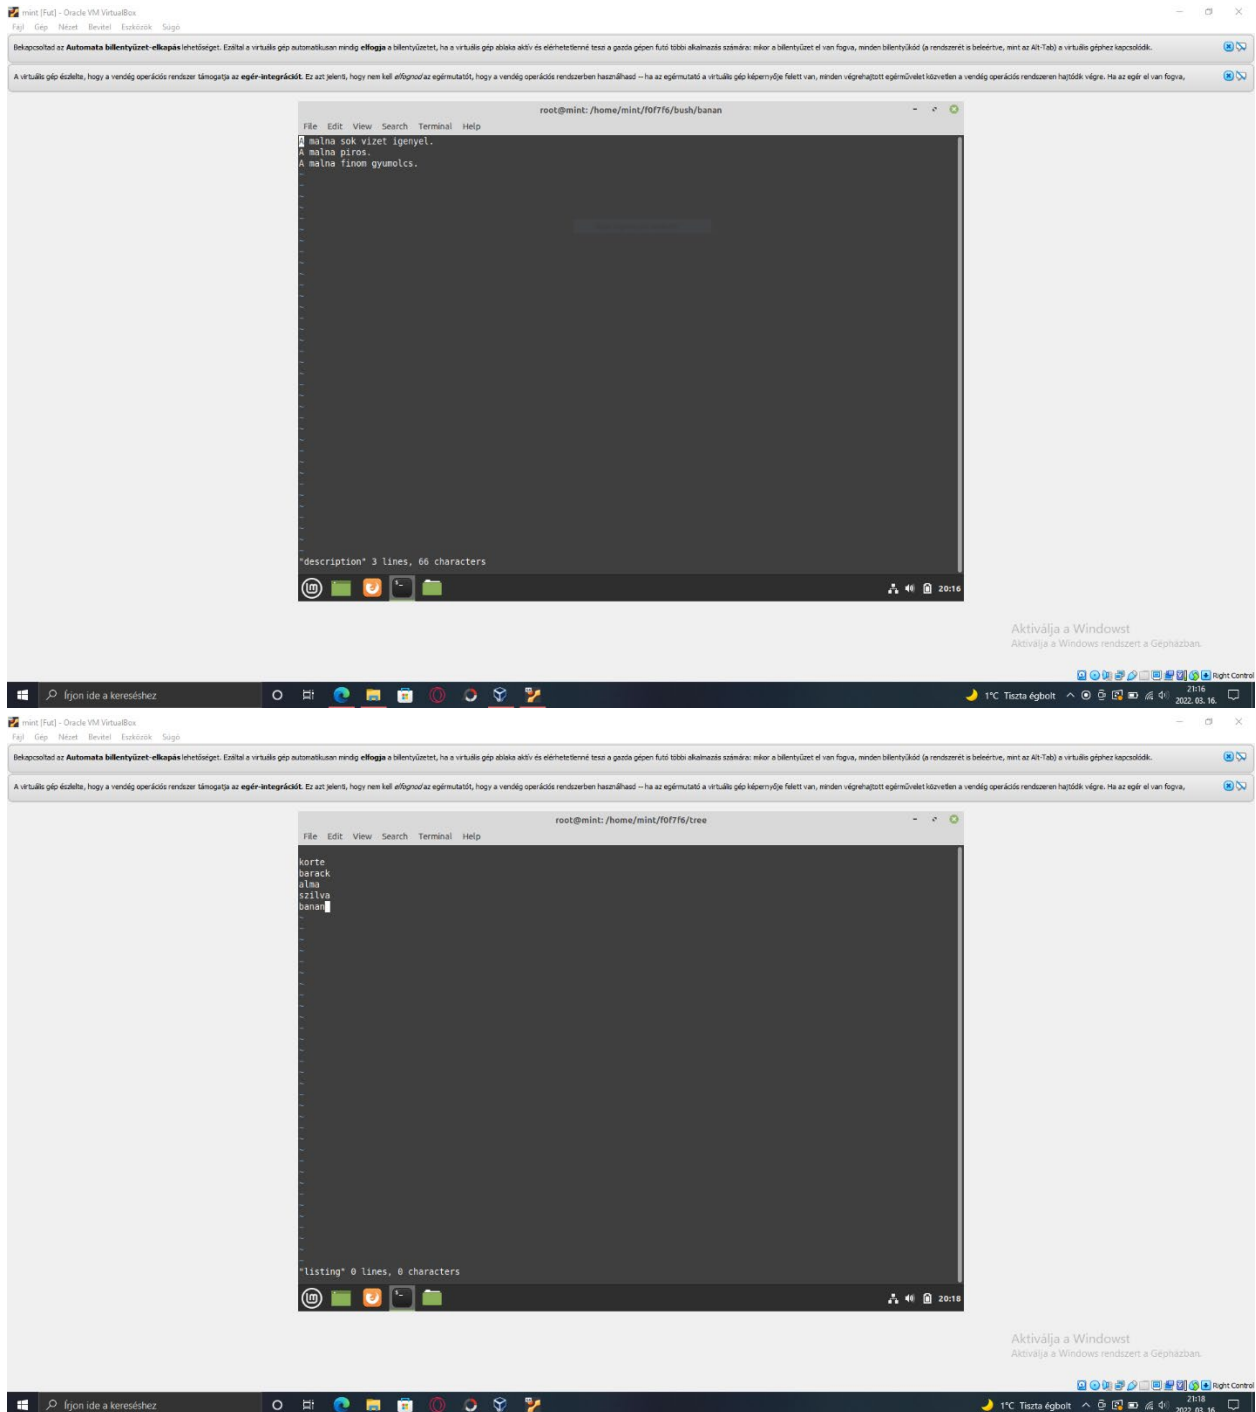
mint [Fut] - Oracle VM VirtualBox
Fájl Gép Nézet Bevitel Eszközök Súgó

Bekapcsoltad az **Automata billentyűzet-elkapás** lehetőséget. Ezáltal a virtuális gép automatikusan mindig **elfogja** a billentyűzetet, ha a virtuális gép ablaka aktív és elérhetetlenné teszi a gazda gépen futó többi alkalmazás számára: mikor a billentyűzet el van fogva, minden billentyűkód (a rendszerét is beleértve, mint az Alt-Tab) a virtuális géphez kapcsolódik.

A virtuális gép észlelte, hogy a vendég operációs rendszer támogatja az **egér-integrációt**. Ez azt jelenti, hogy nem kell *elfognod* az egérmutatót, hogy a vendég operációs rendszerben használhasd -- ha az egérmutató a virtuális gép képernyője felett van, minden végrehajtott egérművelet közvetlen a vendég operációs rendszeren hajtódik végre. Ha az egér el van fogva,

root@mint: /home/mint/f0f7f6/bush/banan
File Edit View Search Terminal Help

A malna sok vizet igenyel.
A malna piros.
A malna finom gyumolcs.

"description" 3 lines, 66 characters

20:16

Aktiválja a Windowst
Aktiválja a Windows rendszert a Gépházban.

Right Control

Írjon ide a kereséshez

1°C Tiszta égbolt 21:16 2022. 03. 16.

mint [Fut] - Oracle VM VirtualBox
Fájl Gép Nézet Bevitel Eszközök Súgó

Bekapcsoltad az **Automata billentyűzet-elkapás** lehetőséget. Ezáltal a virtuális gép automatikusan mindig **elfogja** a billentyűzetet, ha a virtuális gép ablaka aktív és elérhetetlenné teszi a gazda gépen futó többi alkalmazás számára: mikor a billentyűzet el van fogva, minden billentyűkód (a rendszerét is beleértve, mint az Alt-Tab) a virtuális géphez kapcsolódik.

A virtuális gép észlelte, hogy a vendég operációs rendszer támogatja az **egér-integrációt**. Ez azt jelenti, hogy nem kell *elfognod* az egérmutatót, hogy a vendég operációs rendszerben használhasd -- ha az egérmutató a virtuális gép képernyője felett van, minden végrehajtott egérművelet közvetlen a vendég operációs rendszeren hajtódik végre. Ha az egér el van fogva,

root@mint: /home/mint/f0f7f6/tree
File Edit View Search Terminal Help

korte
barack
alma
szilva
banan

"listing" 0 lines, 0 characters

20:18

Aktiválja a Windowst
Aktiválja a Windows rendszert a Gépházban.

Right Control

Írjon ide a kereséshez

1°C Tiszta égbolt 21:18 2022. 03. 16.